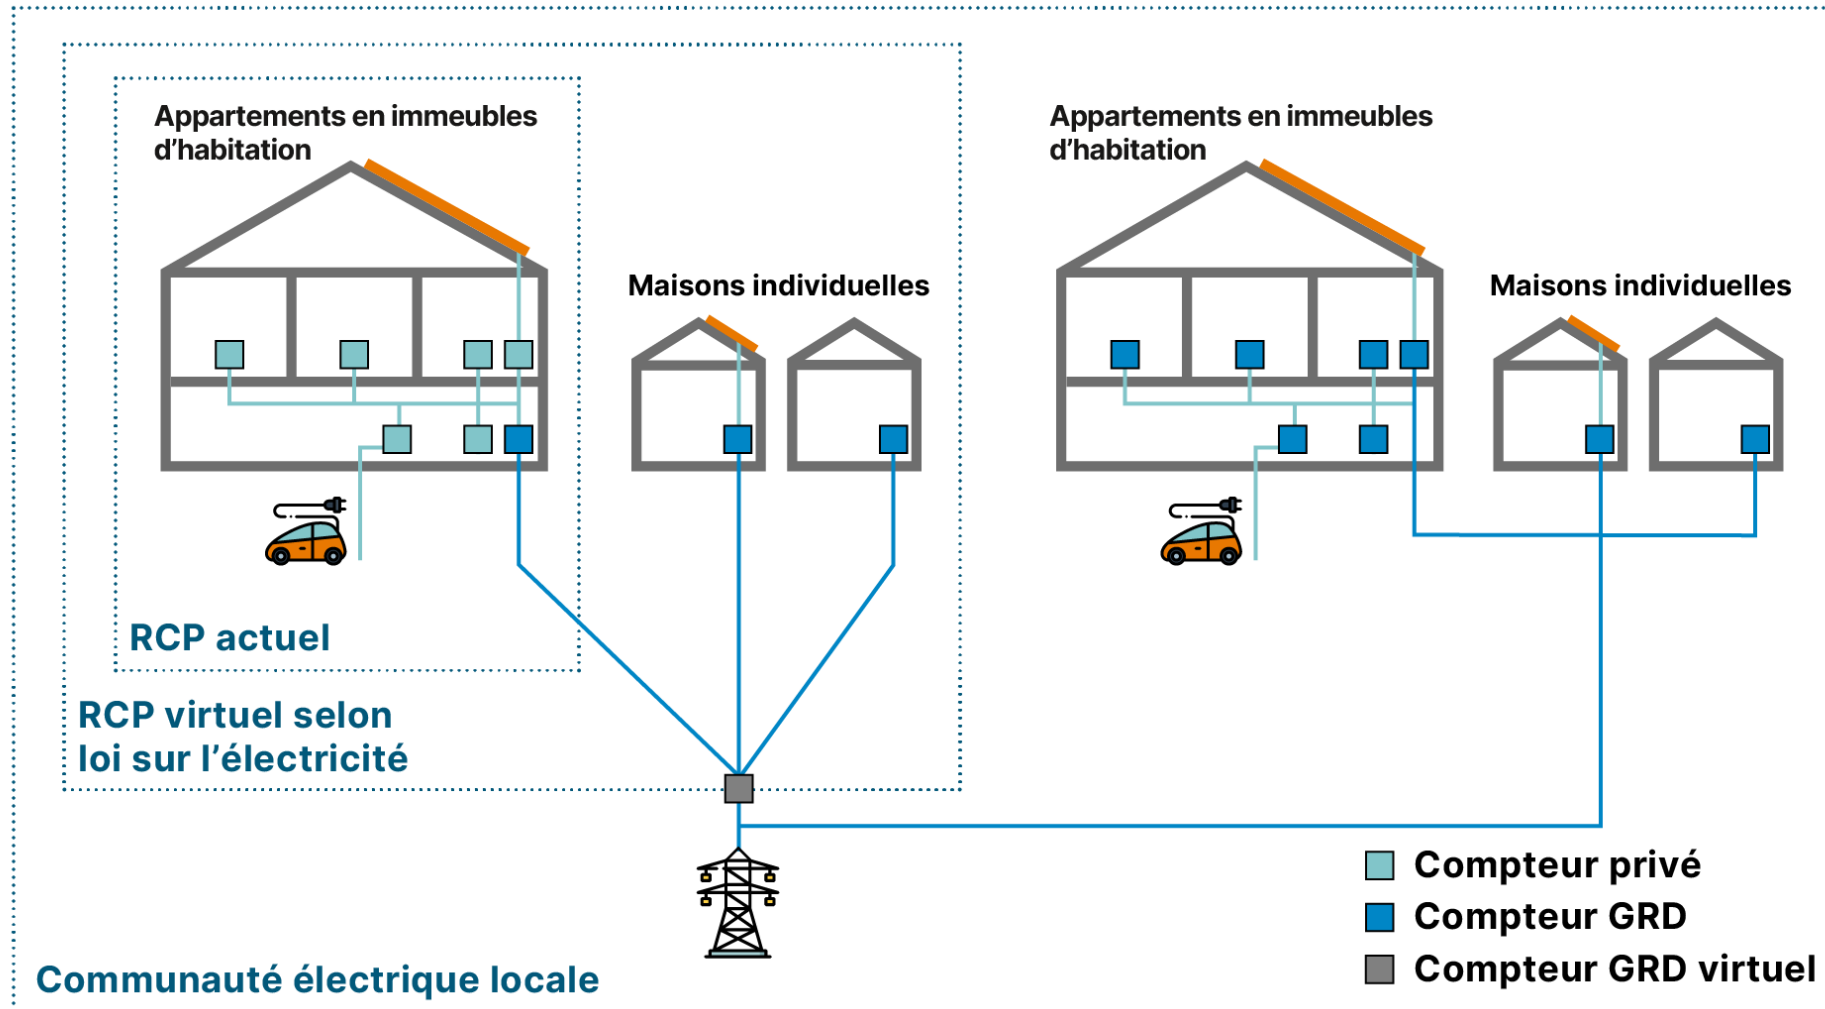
Appartements en immeubles d’habitation

Maisons individuelles

Appartements en immeubles d’habitation

Maisons individuelles

RCP actuel

RCP virtuel selon loi sur l’électricité

Compteur privé
Compteur GRD
Compteur GRD virtuel

Communauté électrique locale